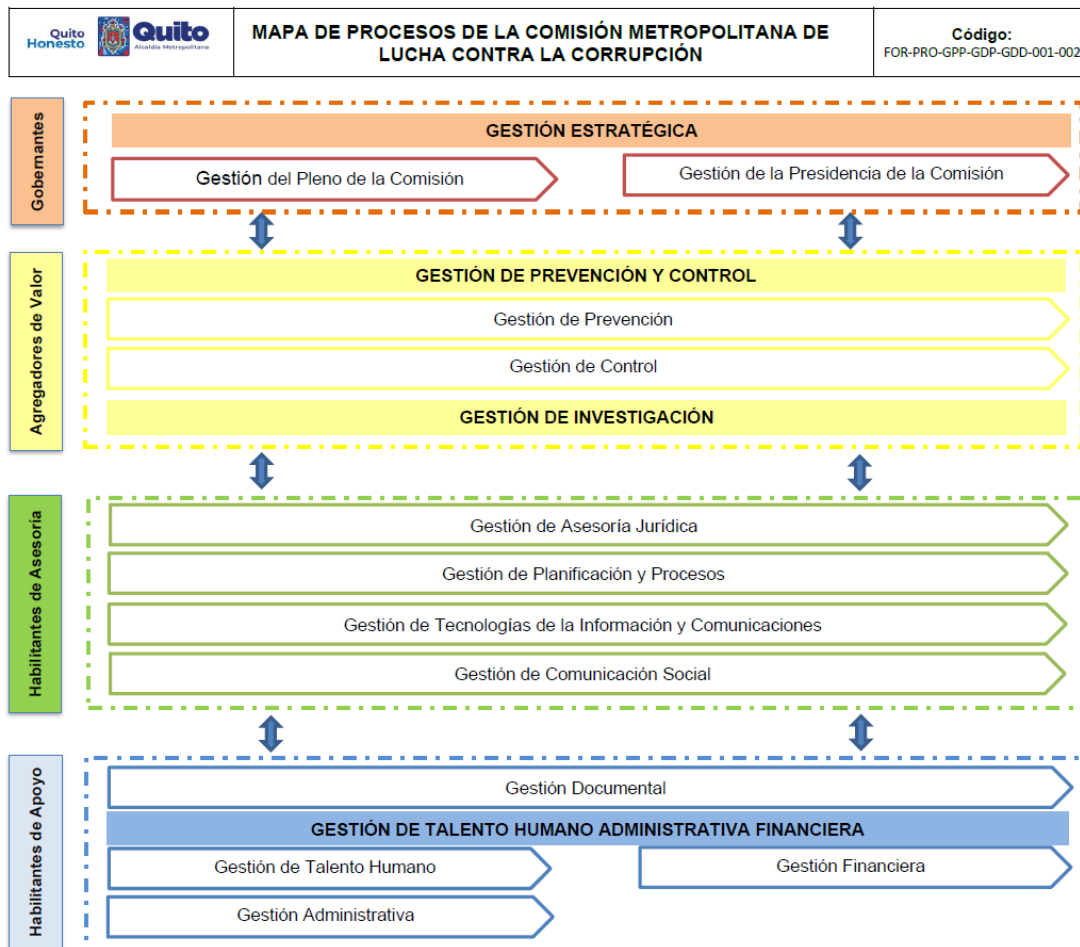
Quito Honesto Quito Alcaldía Metropolitana

MAPA DE PROCESOS DE LA COMISIÓN METROPOLITANA DE LUCHA CONTRA LA CORRUPCIÓN

Código:
FOR-PRO-GPP-GDP-GDD-001-002

Gobernantes

GESTIÓN ESTRATÉGICA

Gestión del Pleno de la Comisión

Gestión de la Presidencia de la Comisión

Agregadores de Valor

GESTIÓN DE PREVENCIÓN Y CONTROL

Gestión de Prevención

Gestión de Control

GESTIÓN DE INVESTIGACIÓN

Habilitantes de Asesoría

Gestión de Asesoría Jurídica

Gestión de Planificación y Procesos

Gestión de Tecnologías de la Información y Comunicaciones

Gestión de Comunicación Social

Habilitantes de Apoyo

Gestión Documental

GESTIÓN DE TALENTO HUMANO ADMINISTRATIVA FINANCIERA

Gestión de Talento Humano

Gestión Financiera

Gestión Administrativa